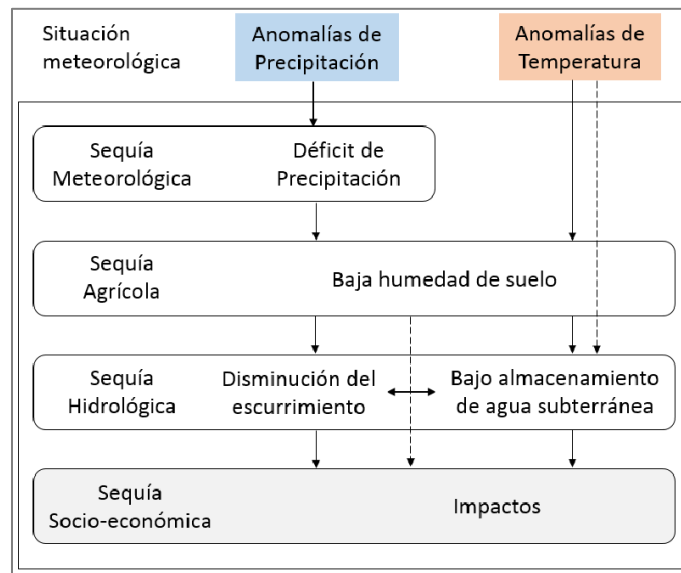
Situación meteorológica

Anomalías de Precipitación

Anomalías de Temperatura

Sequía Meteorológica

Déficit de Precipitación

Sequía Agrícola

Baja humedad de suelo

Sequía Hidrológica

Disminución del escurrimiento

Bajo almacenamiento de agua subterránea

Sequía Socio-económica

Impactos